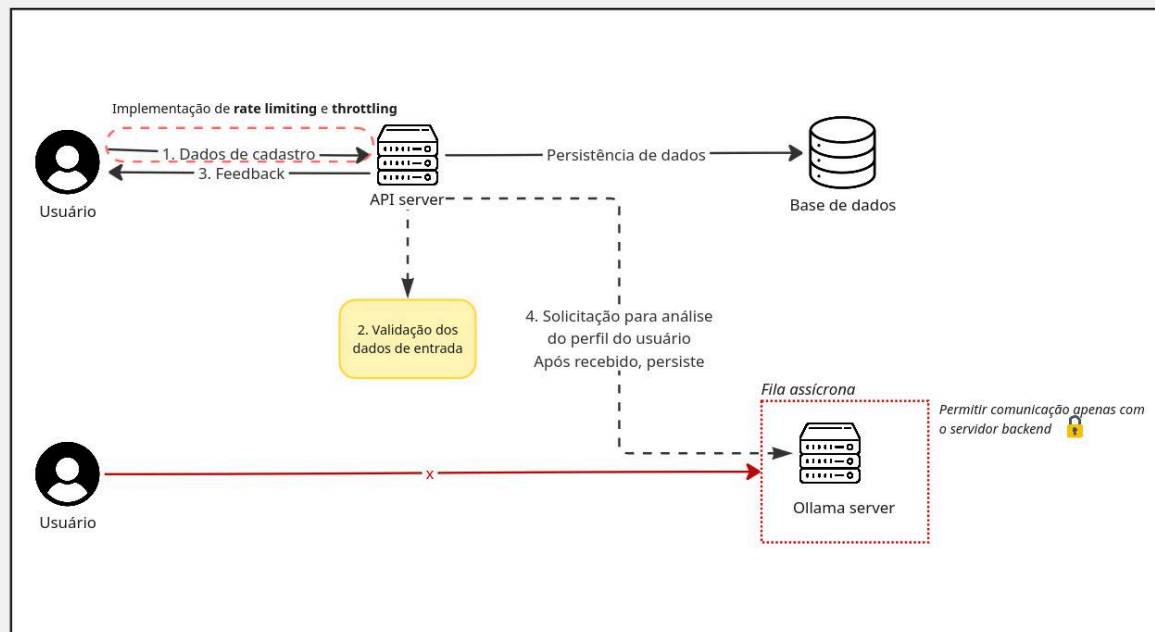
Implementação de **rate limiting** e **throttling**

1. Dados de cadastro

3. Feedback

Usuário

API server

Persistência de dados

Base de dados

2. Validação dos dados de entrada

4. Solicitação para análise do perfil do usuário
Após recebido, persiste

Fila assícrona

Permitir comunicação apenas com o servidor backend

Ollama server

Usuário

x